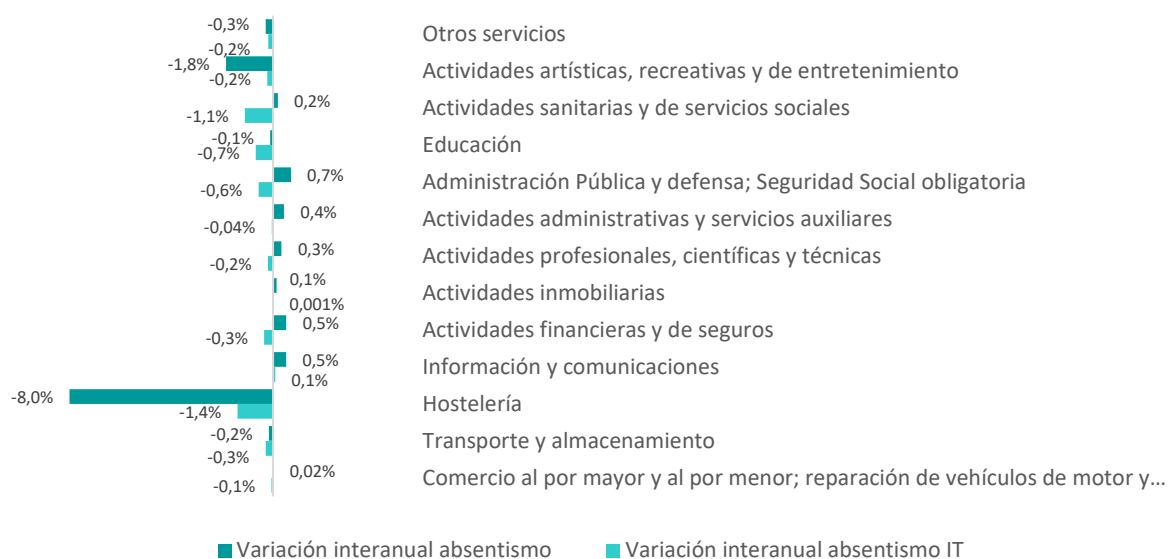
| | | |
|---|---|---|
| -0,3% | -0,2% | Otros servicios |
| -1,8% | -0,2% | Actividades artísticas, recreativas y de entretenimiento |
| 0,2% | -1,1% | Actividades sanitarias y de servicios sociales |
| -0,1% | -0,7% | Educación |
| 0,7% | -0,6% | Administración Pública y defensa; Seguridad Social obligatoria |
| 0,4% | -0,04% | Actividades administrativas y servicios auxiliares |
| 0,3% | -0,2% | Actividades profesionales, científicas y técnicas |
| 0,1% | 0,001% | Actividades inmobiliarias |
| 0,5% | -0,3% | Actividades financieras y de seguros |
| 0,5% | 0,1% | Información y comunicaciones |
| -8,0% | -1,4% | Hostelería |
| -0,2% | -0,3% | Transporte y almacenamiento |
| 0,02% | -0,1% | Comercio al por mayor y al por menor; reparación de vehículos de motor y… |

Variación interanual absentismo
Variación interanual absentismo IT